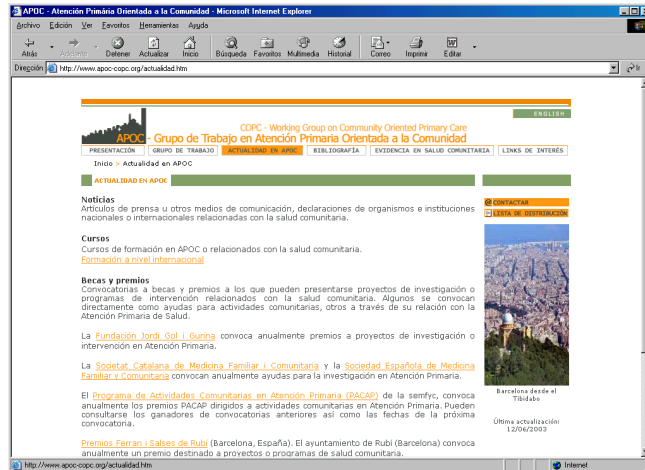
APOC - Atención Primària Orientada a la Comunidad - Microsoft Internet Explorer

Archivo Edición Ver Favoritos Herramientas Ayuda

Atrás Adelante Detener Actualizar Inicio Búsqueda Favoritos Multimedia Historial Correo Imprimir Editar

Dirección http://www.apoc-copc.org/actualidad.htm

ENGLISH

COPC - Working Group on Community Oriented Primary Care

APOC - Grupo de Trabajo en Atención Primaria Orientada a la Comunidad

PRESENTACIÓN | GRUPO DE TRABAJO | ACTUALIDAD EN APOC | BIBLIOGRAFÍA | EVIDENCIA EN SALUD COMUNITARIA | LINKS DE INTERÉS

Inicio > Actualidad en APOC

ACTUALIDAD EN APOC

Noticias
Artículos de prensa u otros medios de comunicación, declaraciones de organismos e instituciones nacionales o internacionales relacionadas con la salud comunitaria.

Cursos
Cursos de formación en APOC o relacionados con la salud comunitaria.
Formación a nivel internacional

Becas y premios
Convocatorias a becas y premios a los que pueden presentarse proyectos de investigación o programas de intervención relacionados con la salud comunitaria. Algunos se convocan directamente como ayudas para actividades comunitarias, otros a través de su relación con la Atención Primaria de Salud.

La Fundación Jordi Gol i Gurina convoca anualmente premios a proyectos de investigación o intervención en Atención Primaria.

La Societat Catalana de Medicina Familiar i Comunitaria y la Sociedad Española de Medicina Familiar y Comunitaria convocan anualmente ayudas para la investigación en Atención Primaria.

El Programa de Actividades Comunitarias en Atención Primaria (PACAP) de la semfyc, convoca anualmente los premios PACAP dirigidos a actividades comunitarias en Atención Primaria. Pueden consultarse los ganadores de convocatorias anteriores así como las fechas de la próxima convocatoria.

Premios Ferran i Salses de Rubí (Barcelona, España). El ayuntamiento de Rubí (Barcelona) convoca anualmente un premio destinado a proyectos o programas de salud comunitaria.

CONTACTAR
LISTA DE DISTRIBUCIÓN

Barcelona desde el Tibidabo

Última actualización: 12/06/2003

http://www.apoc-copc.org/actualidad.htm
Internet